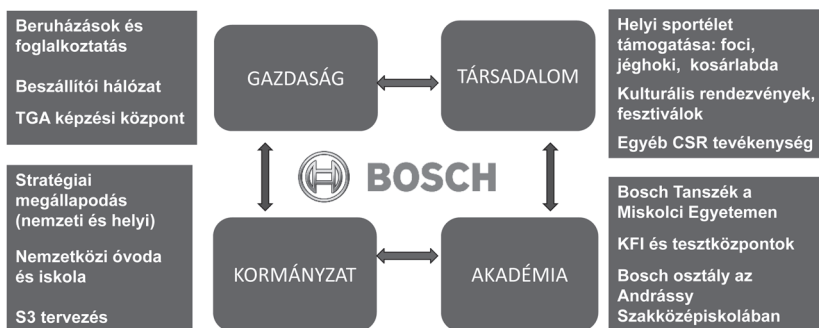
Beruházások és foglalkoztatás

Beszállítói hálózat

TGA képzési központ

GAZDASÁG

TÁRSADALOM

Helyi sportélet támogatása: foci, jéghoki, kosárlabda

Kulturális rendezvények, fesztiválok

Egyéb CSR tevékenység

BOSCH

Stratégiai megállapodás (nemzeti és helyi)

Nemzetközi óvoda és iskola

S3 tervezés

KORMÁNYZAT

AKADÉMIA

Bosch Tanszék a Miskolci Egyetemen

KFI és tesztközpontok

Bosch osztály az Andrássy Szakközépiskolában